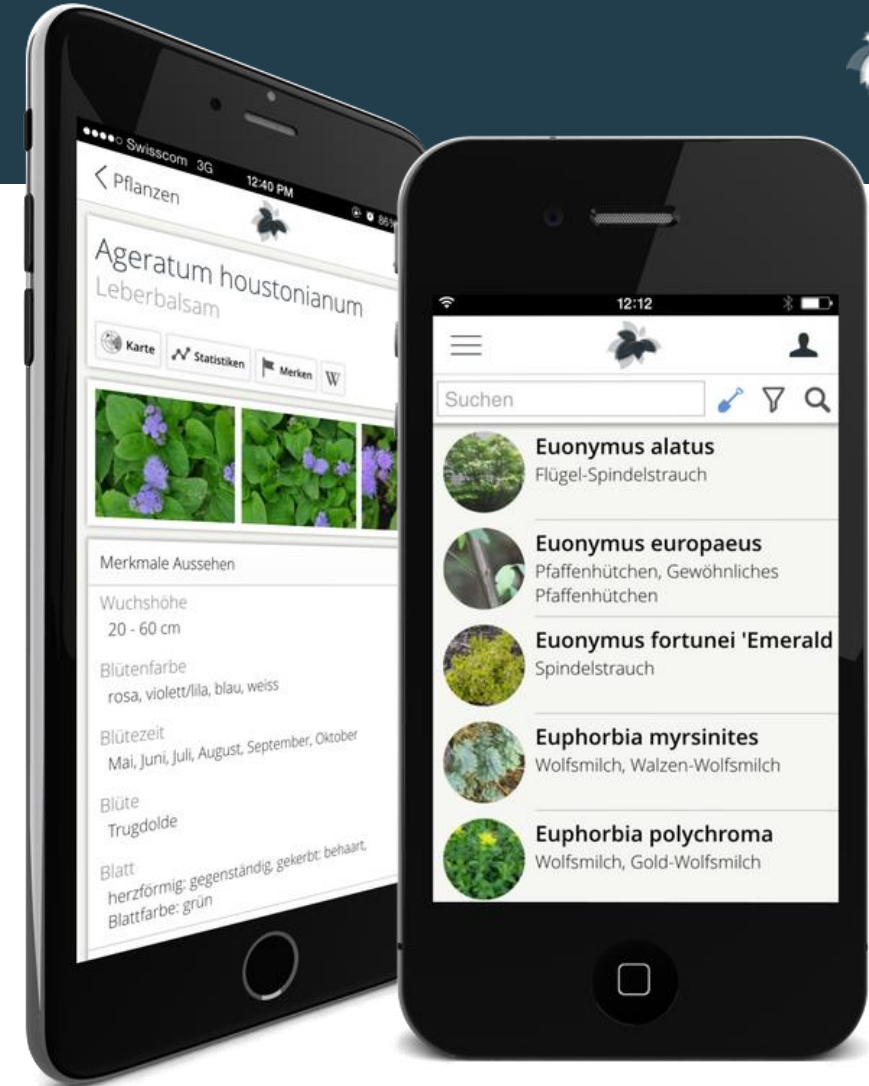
●●●●○ Swisscom 3G 12:40 PM 86%

< Pflanzen

Ageratum houstonianum
Leberbalsam

Karte Statistiken Merken W

Merkmale Aussehen

Wuchshöhe
20 - 60 cm

Blütenfarbe
rosa, violett/lila, blau, weiss

Blütezeit
Mai, Juni, Juli, August, September, Oktober

Blüte
Trugdolde

Blatt
herzförmig: gegenständig, gekerbt: behaart, Blattfarbe: grün

12:12

Suchen

Euonymus alatus
Flügel-Spindelstrauch

Euonymus europaeus
Pfaffenhütchen, Gewöhnliches Pfaffenhütchen

Euonymus fortunei 'Emerald
Spindelstrauch

Euphorbia myrsinites
Wolfsmilch, Walzen-Wolfsmilch

Euphorbia polychroma
Wolfsmilch, Gold-Wolfsmilch